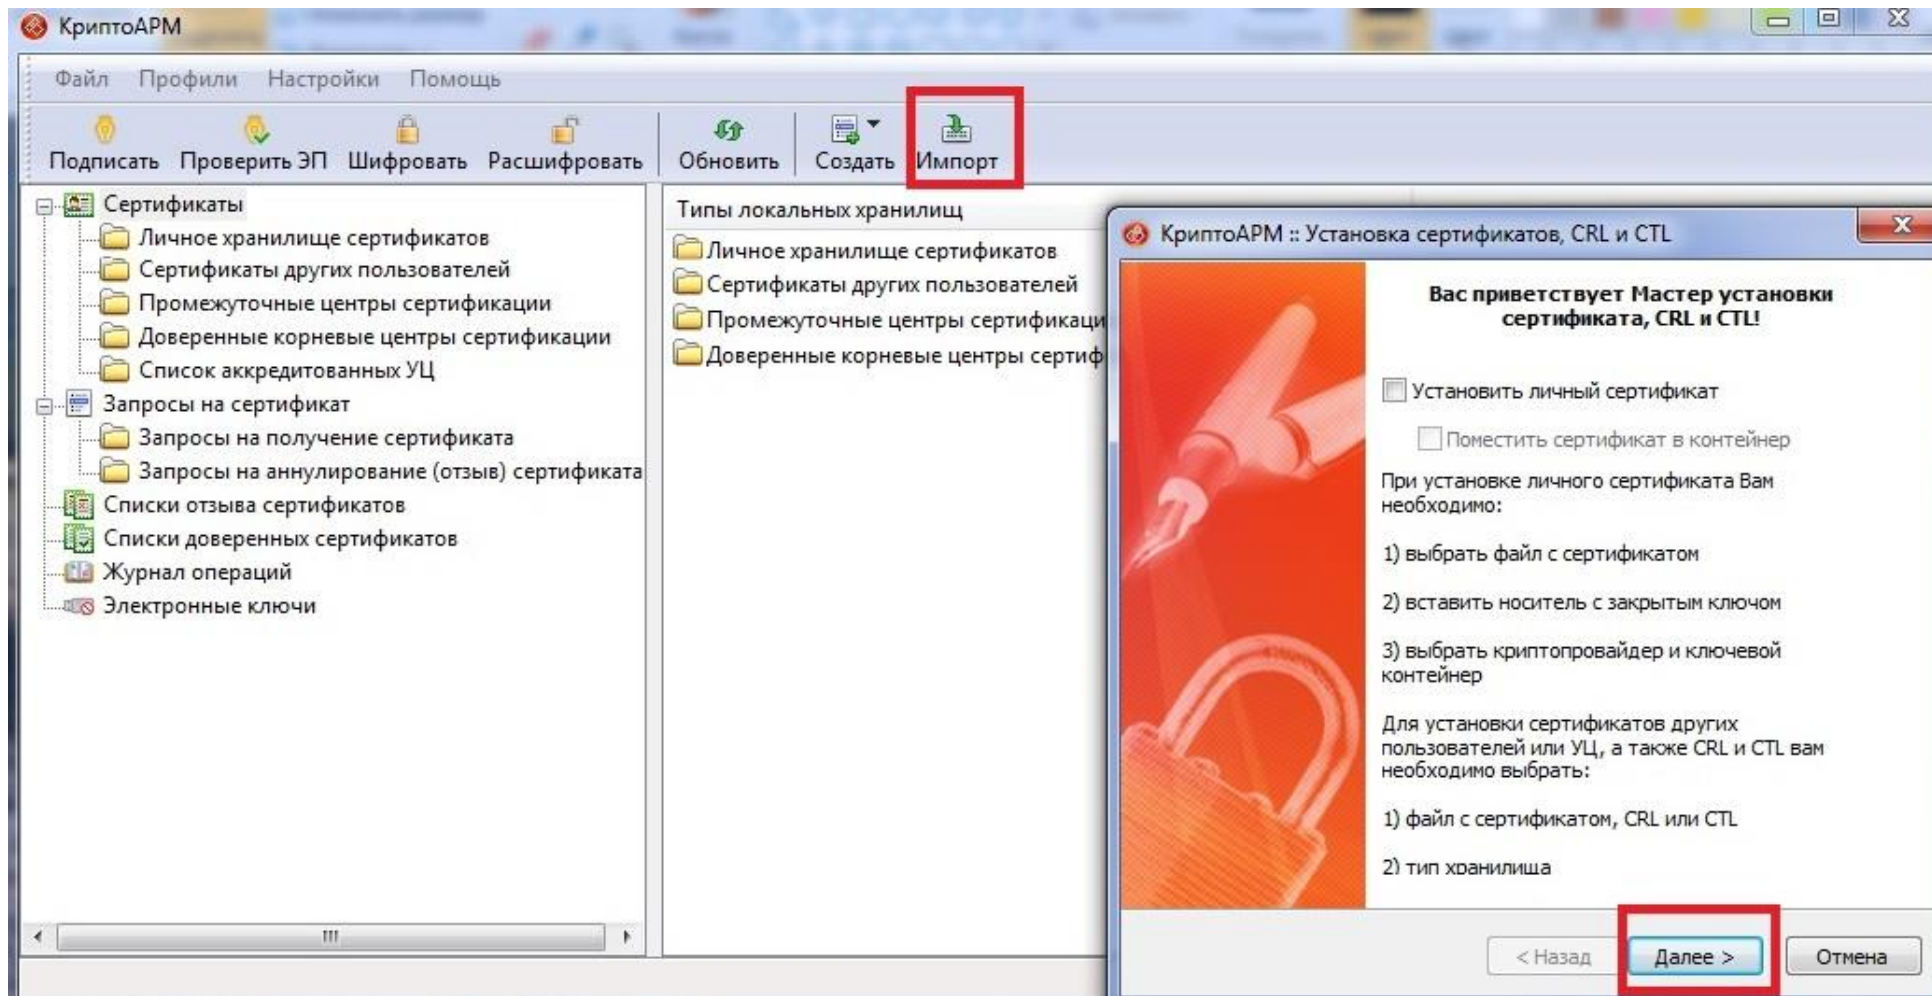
КриптоАРМ

Файл Профили Настройки Помощь

Подписать Проверить ЭП Шифровать Расшифровать Обновить Создать Импорт

Сертификаты
Личное хранилище сертификатов
Сертификаты других пользователей
Промежуточные центры сертификации
Доверенные корневые центры сертификации
Список аккредитованных УЦ
Запросы на сертификат
Запросы на получение сертификата
Запросы на аннулирование (отзыв) сертификата
Списки отзыва сертификатов
Списки доверенных сертификатов
Журнал операций
Электронные ключи

Типы локальных хранилищ
Личное хранилище сертификатов
Сертификаты других пользователей
Промежуточные центры сертификаци
Доверенные корневые центры сертиф

КриптоАРМ :: Установка сертификатов, CRL и CTL

Вас приветствует Мастер установки сертификата, CRL и CTL!

Установить личный сертификат

Поместить сертификат в контейнер

При установке личного сертификата Вам необходимо:

1) выбрать файл с сертификатом

2) вставить носитель с закрытым ключом

3) выбрать криптопровайдер и ключевой контейнер

Для установки сертификатов других пользователей или УЦ, а также CRL и CTL вам необходимо выбрать:

1) файл с сертификатом, CRL или CTL

2) тип хранилища

< Назад Далее > Отмена